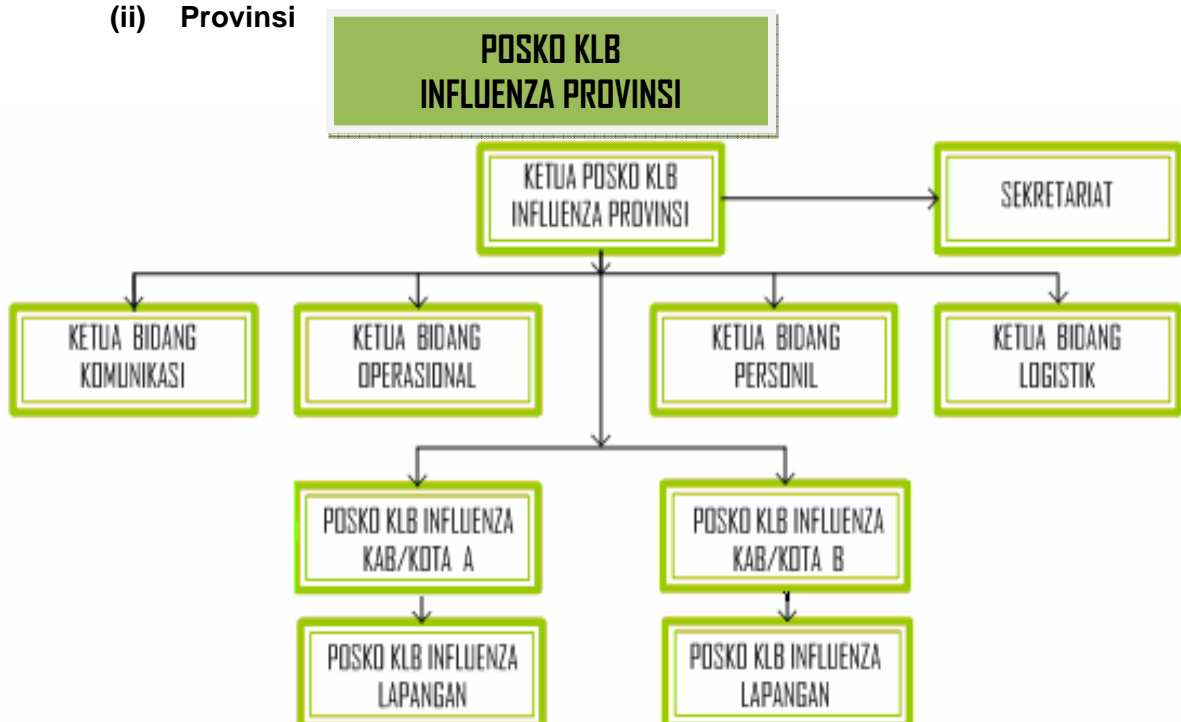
(ii) Provinsi

POSKO KLB INFLUENZA PROVINSI

KETUA POSKO KLB INFLUENZA PROVINSI

SEKRETARIAT

KETUA BIDANG KOMUNIKASI

KETUA BIDANG OPERASIONAL

KETUA BIDANG PERSONIL

KETUA BIDANG LOGISTIK

POSKO KLB INFLUENZA KAB/KOTA A

POSKO KLB INFLUENZA KAB/KOTA B

POSKO KLB INFLUENZA LAPANGAN

POSKO KLB INFLUENZA LAPANGAN